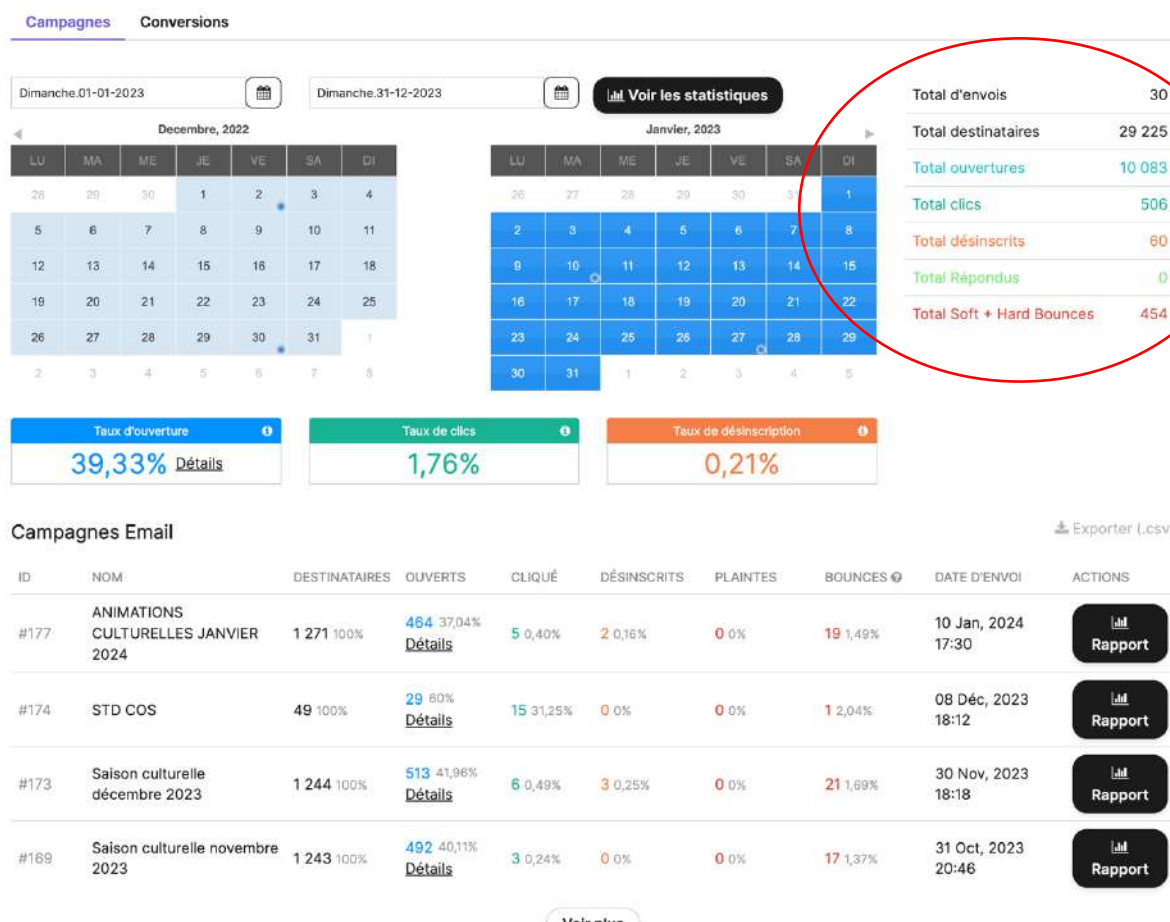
Campagnes Conversions

Dimanche.01-01-2023
Dimanche.31-12-2023
Voir les statistiques

Decembre, 2022

| LU | MA | ME | JE | VE | SA | DI |
|---|---|---|---|---|---|---|
| 28 | 29 | 30 | 1 | 2 | 3 | 4 |
| 5 | 6 | 7 | 8 | 9 | 10 | 11 |
| 12 | 13 | 14 | 15 | 16 | 17 | 18 |
| 19 | 20 | 21 | 22 | 23 | 24 | 25 |
| 26 | 27 | 28 | 29 | 30 | 31 | 1 |
| 2 | 3 | 4 | 5 | 6 | 7 | 8 |

Janvier, 2023

| LU | MA | ME | JE | VE | SA | DI |
|---|---|---|---|---|---|---|
| 26 | 27 | 28 | 29 | 30 | 31 | 1 |
| 2 | 3 | 4 | 5 | 6 | 7 | 8 |
| 9 | 10 | 11 | 12 | 13 | 14 | 15 |
| 16 | 17 | 18 | 19 | 20 | 21 | 22 |
| 23 | 24 | 25 | 26 | 27 | 28 | 29 |
| 30 | 31 | 1 | 2 | 3 | 4 | 5 |

| | |
|---|---|
| Total d'envois | 30 |
| Total destinataires | 29 225 |
| Total ouvertures | 10 083 |
| Total clics | 506 |
| Total désinscrits | 60 |
| Total Répondus | 0 |
| Total Soft + Hard Bounces | 454 |

Taux d'ouverture
39,33% Détails

Taux de clics
1,76%

Taux de désinscription
0,21%

Campagnes Email

Exporter (.csv

| ID | NOM | DESTINATAIRES | OUVERTS | CLIQUÉ | DÉSINSCRITS | PLAINTES | BOUNCES | DATE D'ENVOI | ACTIONS |
|---|---|---|---|---|---|---|---|---|---|
| #177 | ANIMATIONS CULTURELLES JANVIER 2024 | 1 271 100% | 464 37,04% Détails | 5 0,40% | 2 0,16% | 0 0% | 19 1,49% | 10 Jan, 2024 17:30 | Rapport |
| #174 | STD COS | 49 100% | 29 60% Détails | 15 31,25% | 0 0% | 0 0% | 1 2,04% | 08 Déc, 2023 18:12 | Rapport |
| #173 | Saison culturelle décembre 2023 | 1 244 100% | 513 41,96% Détails | 6 0,49% | 3 0,25% | 0 0% | 21 1,69% | 30 Nov, 2023 18:18 | Rapport |
| #169 | Saison culturelle novembre 2023 | 1 243 100% | 492 40,11% Détails | 3 0,24% | 0 0% | 0 0% | 17 1,37% | 31 Oct, 2023 20:46 | Rapport |

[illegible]